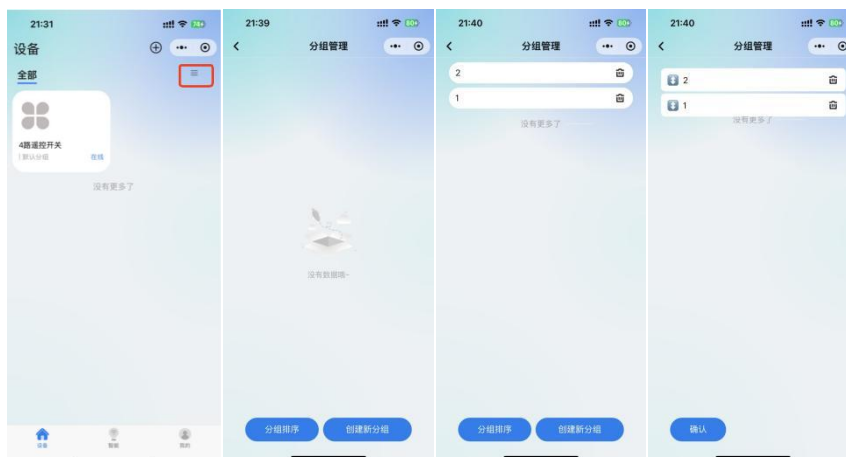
21:31
设备
全部
4路遥控开关
默认分组
在线
没有更多了
设备
智能
我的

21:39
分组管理
没有数据哦~
分组排序
创建新分组

21:40
分组管理
2
1
没有更多了
分组排序
创建新分组

21:40
分组管理
2
1
没有更多了
确认